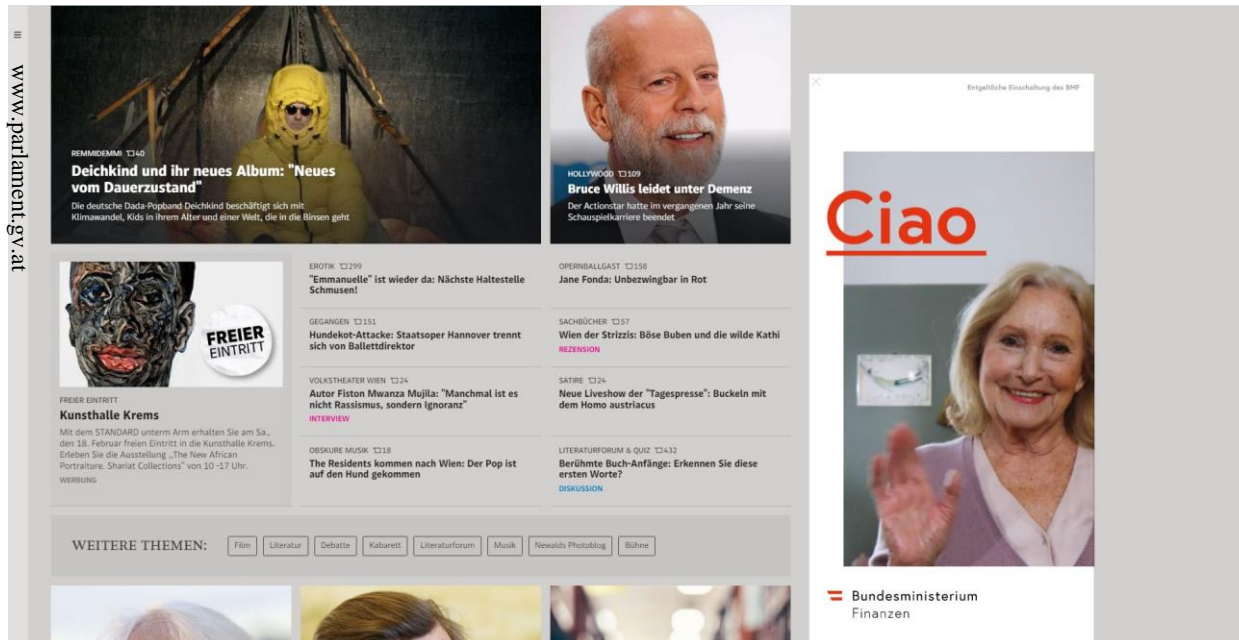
www.parlament.gv.at

REMMIDEMMI 140
Deichkind und ihr neues Album: "Neues vom Dauerzustand"
Die deutsche Dada-Popband Deichkind beschäftigt sich mit Klimawandel, Kids in ihrem Alter und einer Welt, die in die Binsen geht

HOLLYWOOD 109
Bruce Willis leidet unter Demenz
Der Actionstar hatte im vergangenen Jahr seine Schauspielkarriere beendet

Entgeltliche Einschaltung des BMF

Ciao

Bundesministerium
Finanzen

FREIER EINTRITT

FREIER EINTRITT
Kunsthalle Krems
Mit dem STANDARD unterm Arm erhalten Sie am Sa., den 18. Februar freien Eintritt in die Kunsthalle Krems. Erleben Sie die Ausstellung „The New African Portraiture. Shariat Collections" von 10 -17 Uhr.
WERBUNG

EROTIK 299
"Emmanuelle" ist wieder da: Nächste Haltestelle Schmusen!

GEGANGEN 151
Hundekot-Attacke: Staatsoper Hannover trennt sich von Ballettdirektor

VOLKSTHEATER WIEN 24
Autor Fiston Mwanza Mujila: "Manchmal ist es nicht Rassismus, sondern Ignoranz"
INTERVIEW

OBSKURE MUSIK 18
The Residents kommen nach Wien: Der Pop ist auf den Hund gekommen

OPERNBALLGAST 158
Jane Fonda: Unbezwingbar in Rot

SACHBÜCHER 57
Wien der Strizzis: Böse Buben und die wilde Kathi
REZENSION

SATIRE 24
Neue Liveshow der "Tagespresse": Buckeln mit dem Homo austriacus

LITERATURFORUM & QUIZ 432
Berühmte Buch-Anfänge: Erkennen Sie diese ersten Worte?
DISKUSSION

WEITERE THEMEN: Film Literatur Debatte Kabarett Literaturforum Musik Newalds Photoblog Bühne